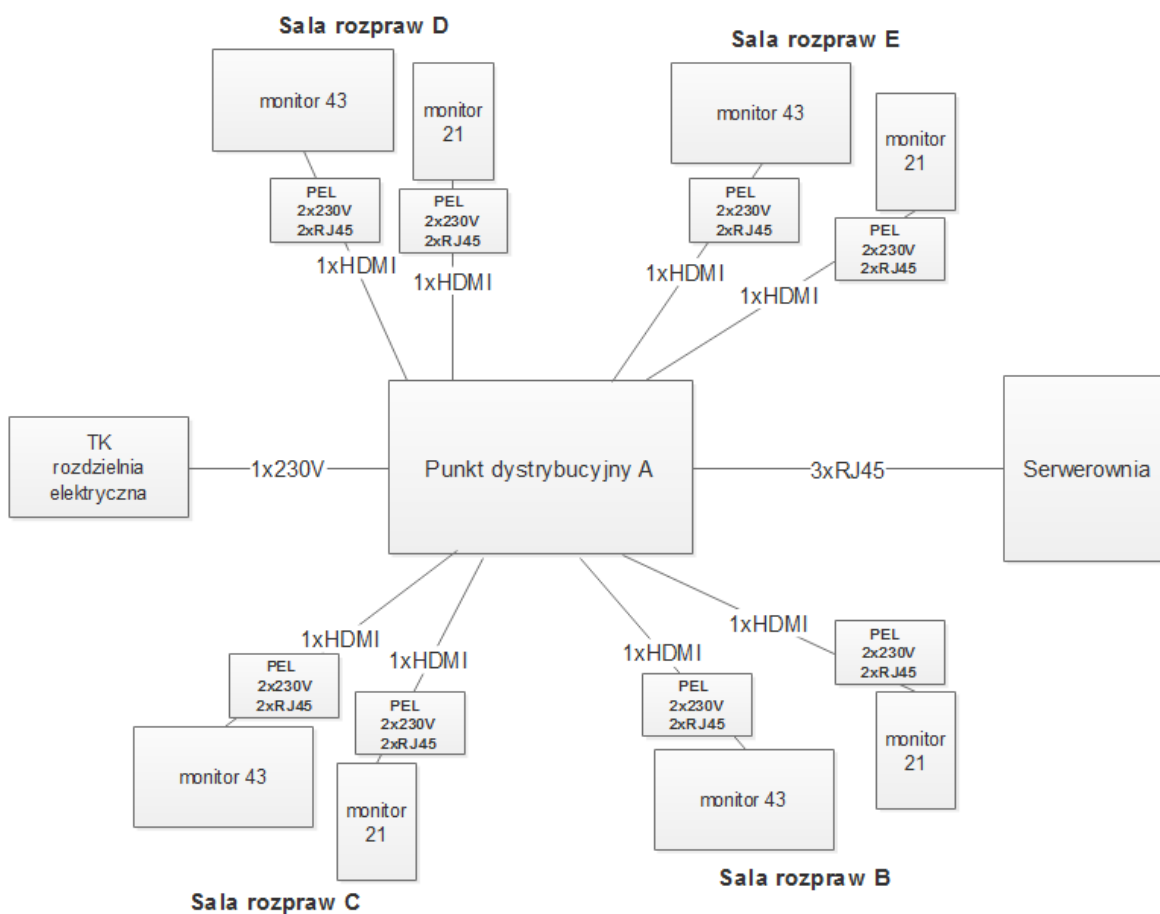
Sala rozpraw D

monitor 43

monitor 21

PEL
2x230V
2xRJ45

PEL
2x230V
2xRJ45

1xHDMI

1xHDMI

Sala rozpraw E

monitor 43

monitor 21

PEL
2x230V
2xRJ45

PEL
2x230V
2xRJ45

1xHDMI

1xHDMI

TK
rozdzielnia
elektryczna

1x230V

Punkt dystrybucyjny A

3xRJ45

Serwerownia

1xHDMI

1xHDMI

PEL
2x230V
2xRJ45

PEL
2x230V
2xRJ45

monitor 43

monitor 21

Sala rozpraw C

1xHDMI

1xHDMI

PEL
2x230V
2xRJ45

PEL
2x230V
2xRJ45

monitor 43

monitor 21

Sala rozpraw B